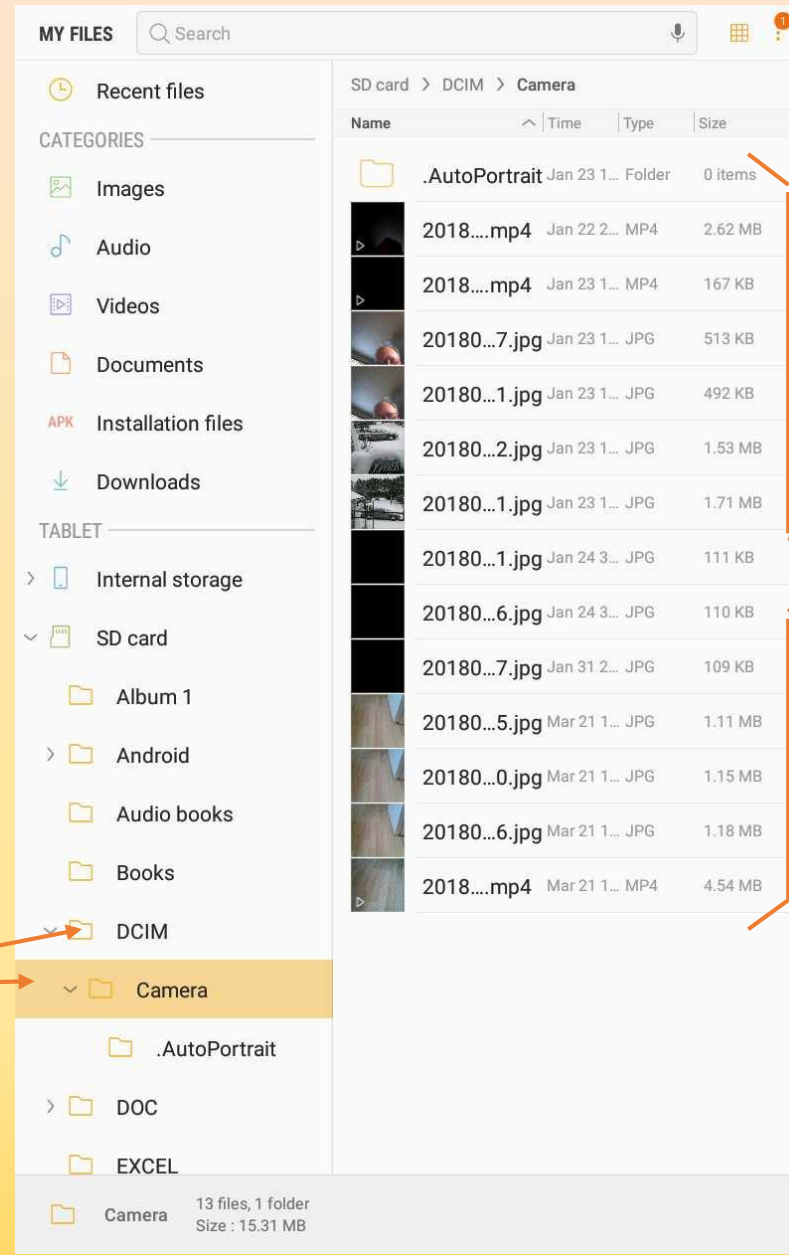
MY FILES Search

1

Recent files

CATEGORIES

Images

Audio

Videos

Documents

APK Installation files

Downloads

TABLET

Internal storage

SD card

Album 1

Android

Audio books

Books

DCIM

Camera

.AutoPortrait

DOC

EXCEL

Camera 13 files, 1 folder Size : 15.31 MB

SD card > DCIM > Camera

| Name | Time | Type | Size |
|---|---|---|---|
| .AutoPortrait | Jan 23 1... | Folder | 0 items |
| 2018....mp4 | Jan 22 2... | MP4 | 2.62 MB |
| 2018....mp4 | Jan 23 1... | MP4 | 167 KB |
| 20180...7.jpg | Jan 23 1... | JPG | 513 KB |
| 20180...1.jpg | Jan 23 1... | JPG | 492 KB |
| 20180...2.jpg | Jan 23 1... | JPG | 1.53 MB |
| 20180...1.jpg | Jan 23 1... | JPG | 1.71 MB |
| 20180...1.jpg | Jan 24 3... | JPG | 111 KB |
| 20180...6.jpg | Jan 24 3... | JPG | 110 KB |
| 20180...7.jpg | Jan 31 2... | JPG | 109 KB |
| 20180...5.jpg | Mar 21 1... | JPG | 1.11 MB |
| 20180...0.jpg | Mar 21 1... | JPG | 1.15 MB |
| 20180...6.jpg | Mar 21 1... | JPG | 1.18 MB |
| 2018....mp4 | Mar 21 1... | MP4 | 4.54 MB |